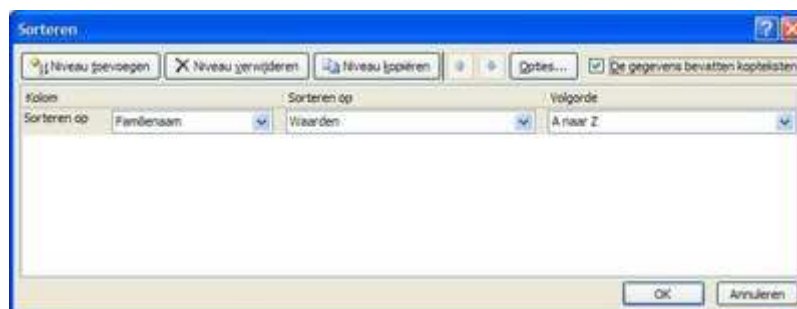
Sorteren

Niveau toevoegen | Niveau verwijderen | Niveau kopiëren | Opties... | De gegevens bevatten kopteksten

| Kolom | | Sorteren op | Volgorde |
|---|---|---|---|
| Sorteren op | Familienaam | Waarden | A naar Z |

OK | Annuleren